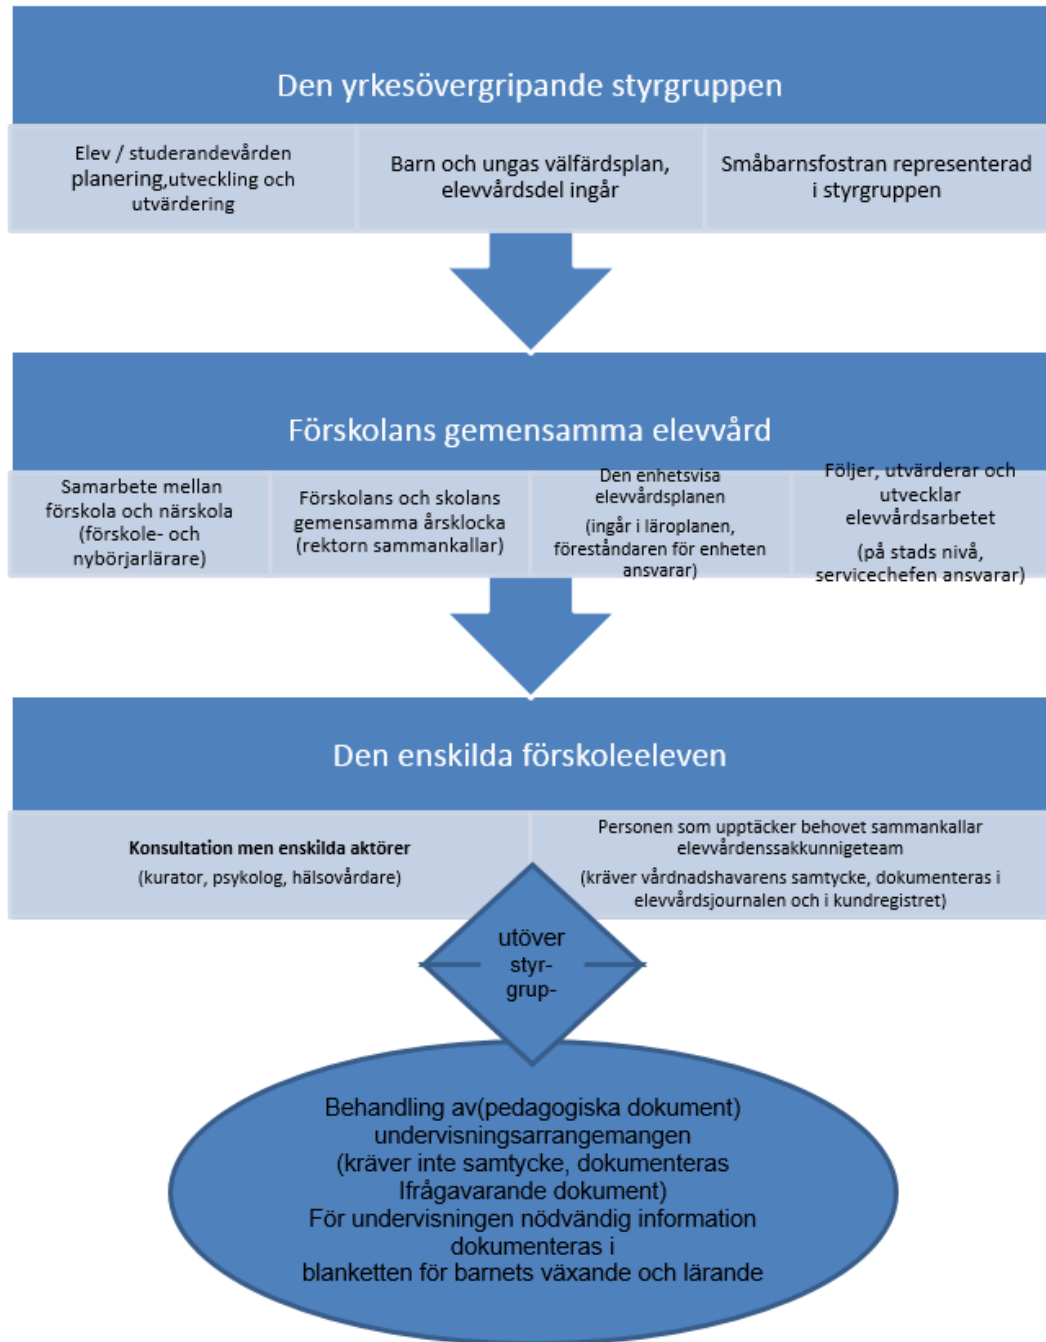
Den yrkesövergripande styrgruppen

Elev / studerandevården planering,utveckling och utvärdering

Barn och ungas välfärdsplan, elevvårdsdel ingår

Småbarnsfostran representerad i styrgruppen

Förskolans gemensamma elevvård

Samarbete mellan förskola och närskola (förskole- och nybörjarlärare)

Förskolans och skolans gemensamma årsklocka (rektorn sammankallar)

Den enhetsvisa elevvårdsplanen

(ingår i läroplanen, föreståndaren för enheten ansvarar)

Följer, utvärderar och utvecklar elevvårdsarbetet

(på stads nivå, servicechefen ansvarar)

Den enskilda förskoleeleven

Konsultation men enskilda aktörer

(kurator, psykolog, hälsovårdare)

Personen som upptäcker behovet sammankallar elevvårdenssakkunnigeteam

(kräver vårdnadshavarens samtycke, dokumenteras i elevvårdsjournalen och i kundregistret)

utöver styr- grup-

Behandling av(pedagogiska dokument) undervisningsarrangemangen (kräver inte samtycke, dokumenteras Ifrågavarande dokument) För undervisningen nödvändig information dokumenteras i blanketten för barnets växande och lärande